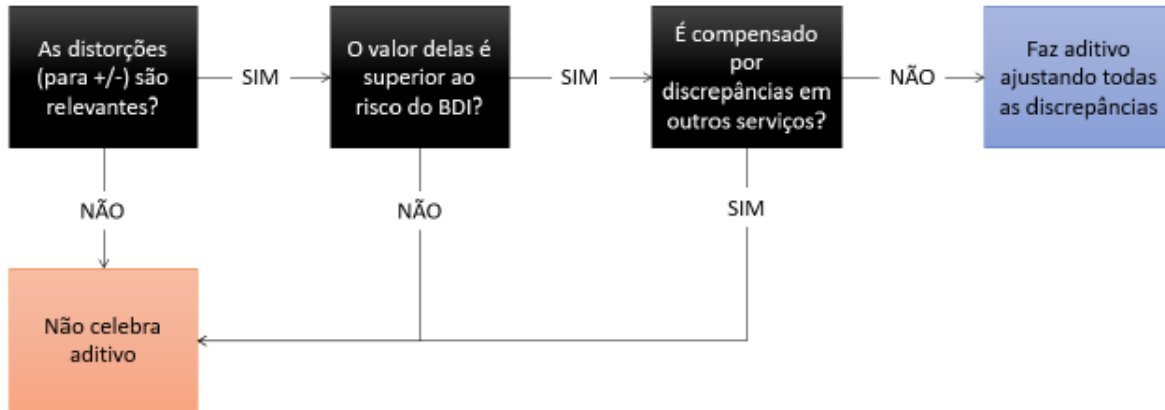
As distorções (para +/-) são relevantes?

SIM

O valor delas é superior ao risco do BDI?

SIM

É compensado por discrepâncias em outros serviços?

NÃO

Faz aditivo ajustando todas as discrepâncias

NÃO

NÃO

SIM

Não celebra aditivo